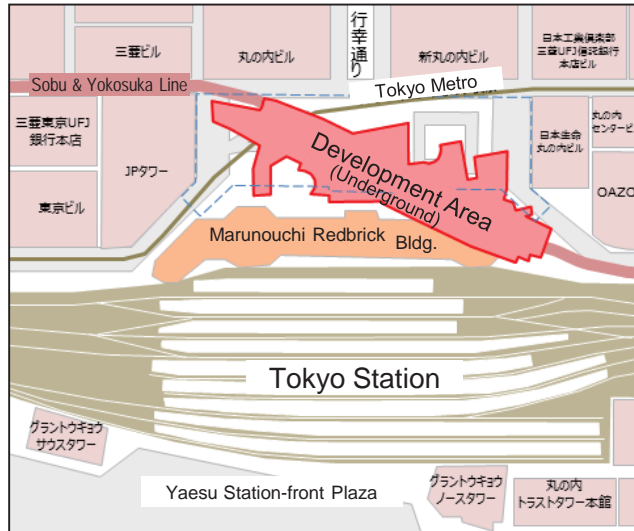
行幸通り

三菱ビル

丸の内ビル

新丸の内ビル

日本工業倶楽部 三菱UFJ信託銀行 本店ビル

Sobu & Yokosuka Line

Tokyo Metro

三菱東京UFJ 銀行本店

日本生命 丸の内ビル

丸の内 センタービ

JPタワー

Development Area (Underground)

OAZO

東京ビル

Marunouchi Redbrick Bldg.

Tokyo Station

グラントウキョウ サウスタワー

グラントウキョウ ノースタワー

丸の内 トラストタワー本館

Yaesu Station-front Plaza